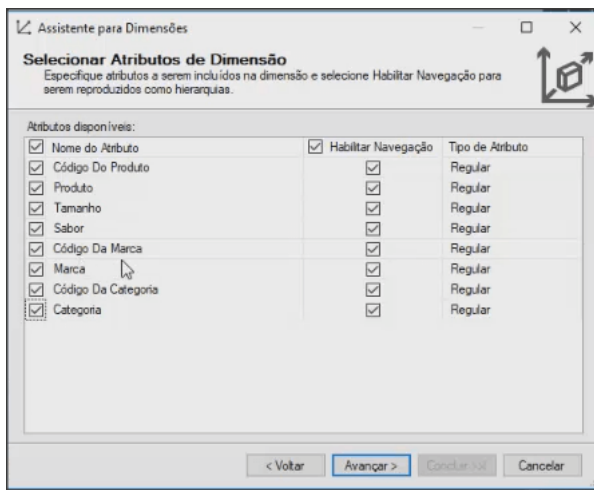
Assistente para Dimensões

Selecionar Atributos de Dimensão
Especifique atributos a serem incluídos na dimensão e selecione Habilitar Navegação para serem reproduzidos como hierarquias.

Atributos disponíveis:

| Nome do Atributo | Habilitar Navegação | Tipo de Atributo |
|---|---|---|
| Código Do Produto | | Regular |
| Produto | | Regular |
| Tamanho | | Regular |
| Sabor | | Regular |
| Código Da Marca | | Regular |
| Marca | | Regular |
| Código Da Categoria | | Regular |
| Categoria | | Regular |

< Voltar | Avançar > | Concluir >>| | Cancelar